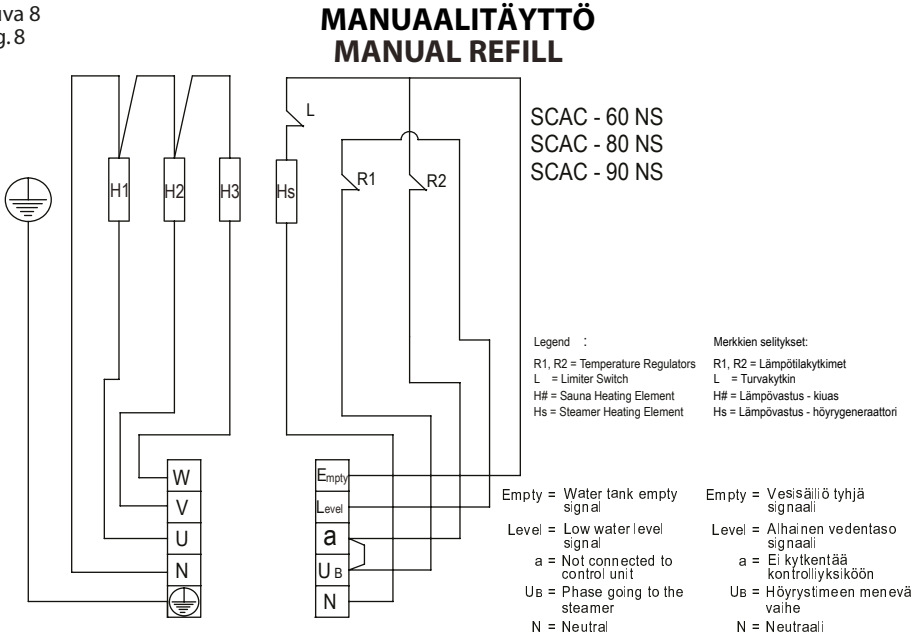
uva 8
g. 8

MANUAALITÄYTTÖ
MANUAL REFILL

SCAC - 60 NS
SCAC - 80 NS
SCAC - 90 NS

L

H1
H2
H3
Hs

R1
R2

Legend :

R1, R2 = Temperature Regulators
L = Limiter Switch
H# = Sauna Heating Element
Hs = Steamer Heating Element

Merkkien selitykset:

R1, R2 = Lämpötilakytkimet
L = Turvakytkin
H# = Lämpövastus - kiuas
Hs = Lämpövastus - höyrygeneraattori

W
V
U
N

Empty
Level
a
$U_B$
N

Empty = Water tank empty signal
Level = Low water level signal
a = Not connected to control unit
$U_B$ = Phase going to the steamer
N = Neutral

Empty = Vesisäiliö tyhjä signaali
Level = Alhainen vedentaso signaali
a = Ei kytkentää kontrolliyksikköön
$U_B$ = Höyrystimeen menevä vaihe
N = Neutraali